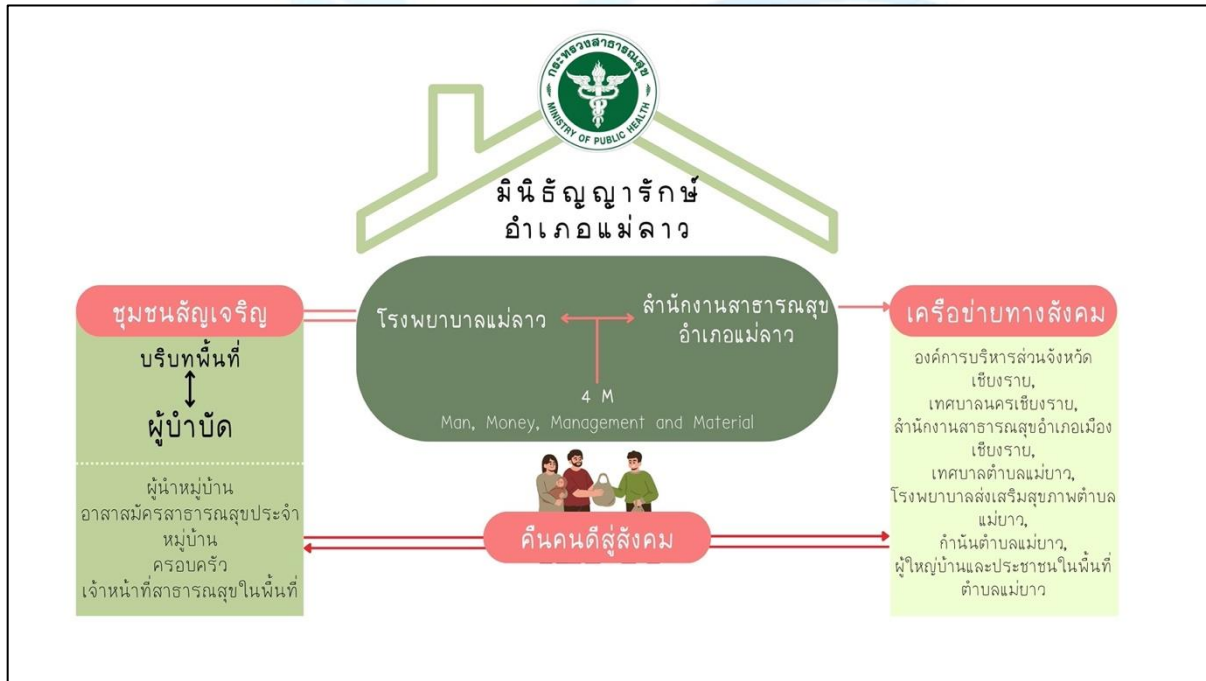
กระทรวงสาธารณสุข
MINISTRY OF PUBLIC HEALTH

มินิธัญญารักษ์
อำเภอแม่ลาว

ชุมชนสัญเจริญ

บริบทพื้นที่

ผู้บำบัด

ผู้นำหมู่บ้าน
อาสาสมัครสาธารณสุขประจำหมู่บ้าน
ครอบครัว
เจ้าหน้าที่สาธารณสุขในพื้นที่

โรงพยาบาลแม่ลาว

สำนักงานสาธารณสุขอำเภอแม่ลาว

4 M
Man, Money, Management and Material

คืนคนดีสู่สังคม

เครือข่ายทางสังคม

องค์การบริหารส่วนจังหวัดเชียงราย,
เทศบาลนครเชียงราย,
สำนักงานสาธารณสุขอำเภอเมืองเชียงราย,
เทศบาลตำบลแม่ยาว,
โรงพยาบาลส่งเสริมสุขภาพตำบลแม่ยาว,
กำนันตำบลแม่ยาว,
ผู้ใหญ่บ้านและประชาชนในพื้นที่ตำบลแม่ยาว